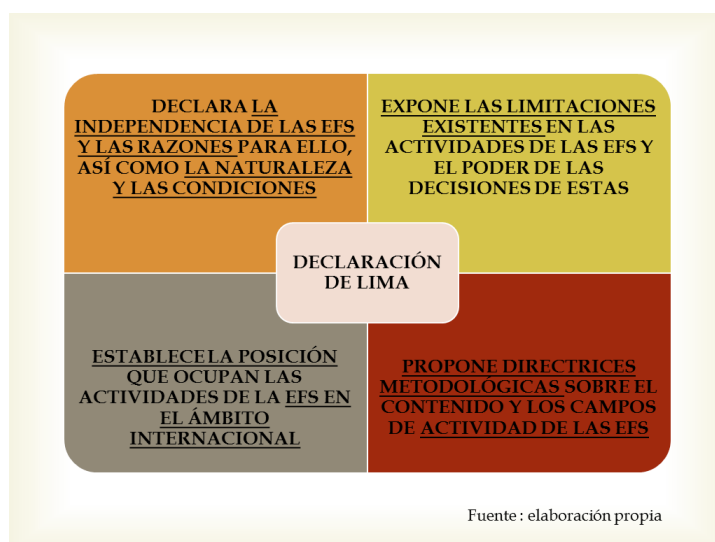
DECLARA LA INDEPENDENCIA DE LAS EFS Y LAS RAZONES PARA ELLO, ASÍ COMO LA NATURALEZA Y LAS CONDICIONES

EXPONE LAS LIMITACIONES EXISTENTES EN LAS ACTIVIDADES DE LAS EFS Y EL PODER DE LAS DECISIONES DE ESTAS

DECLARACIÓN DE LIMA

ESTABLECE LA POSICIÓN QUE OCUPAN LAS ACTIVIDADES DE LA EFS EN EL ÁMBITO INTERNACIONAL

PROPONE DIRECTRICES METODOLÓGICAS SOBRE EL CONTENIDO Y LOS CAMPOS DE ACTIVIDAD DE LAS EFS

Fuente : elaboración propia